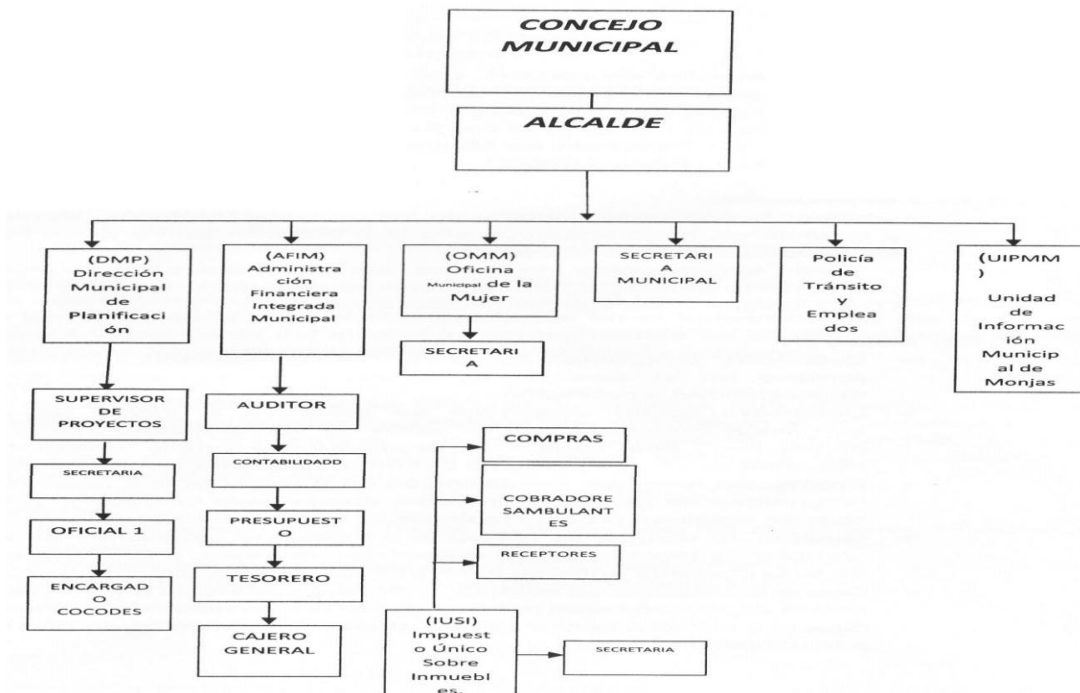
CONCEJO MUNICIPAL

ALCALDE

(DMP) Dirección Municipal de Planificación

(AFIM) Administración Financiera Integrada Municipal

(OMM) Oficina Municipal de la Mujer

SECRETARIA MUNICIPAL

Policía de Tránsito y Empleados

(UIPMM) Unidad de Información Municipal de Monjas

SECRETARIA

SUPERVISOR DE PROYECTOS

SECRETARIA

OFICIAL 1

ENCARGADO COCODES

AUDITOR

CONTABILIDADD

PRESUPUESTO

TESORERO

CAJERO GENERAL

COMPRAS

COBRADORESAMBULANTES

RECEPTORES

(IUSI) Impuesto Único Sobre Inmuebles.

SECRETARIA